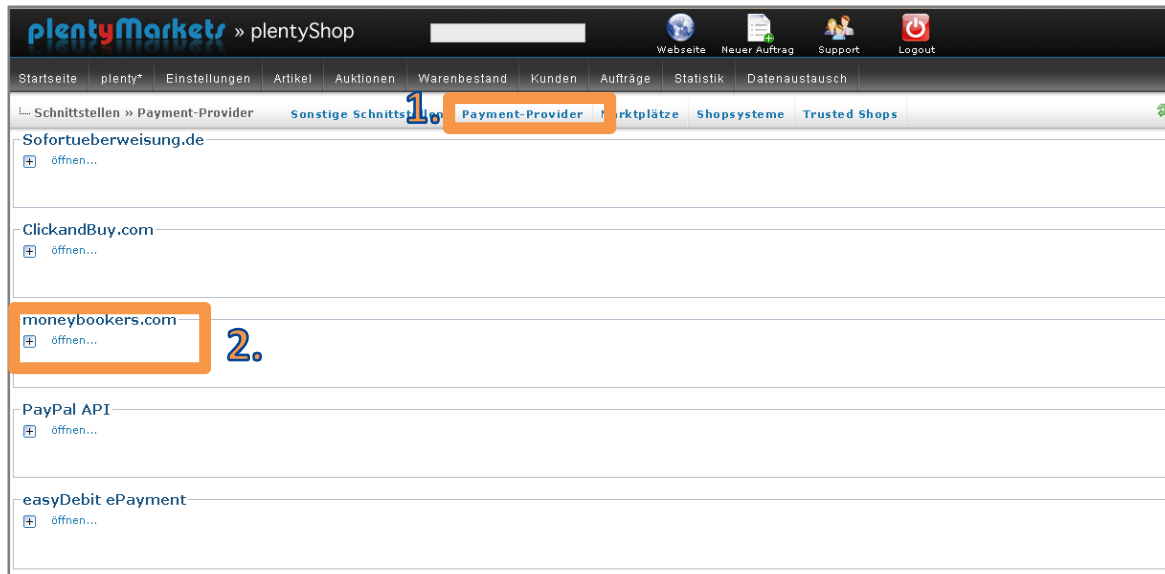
plentyMarkets » plentyShop

Webseite Neuer Auftrag Support Logout

Startseite plenty* Einstellungen Artikel Auktionen Warenbestand Kunden Aufträge Statistik Datenaustausch

Schnittstellen » Payment-Provider Sonstige Schnittst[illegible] 1. Payment-Provider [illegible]rktplätze Shopsysteme Trusted Shops

Sofortueberweisung.de
öffnen...

ClickandBuy.com
öffnen...

moneybookers.com
öffnen...
2.

PayPal API
öffnen...

easyDebit ePayment
öffnen...